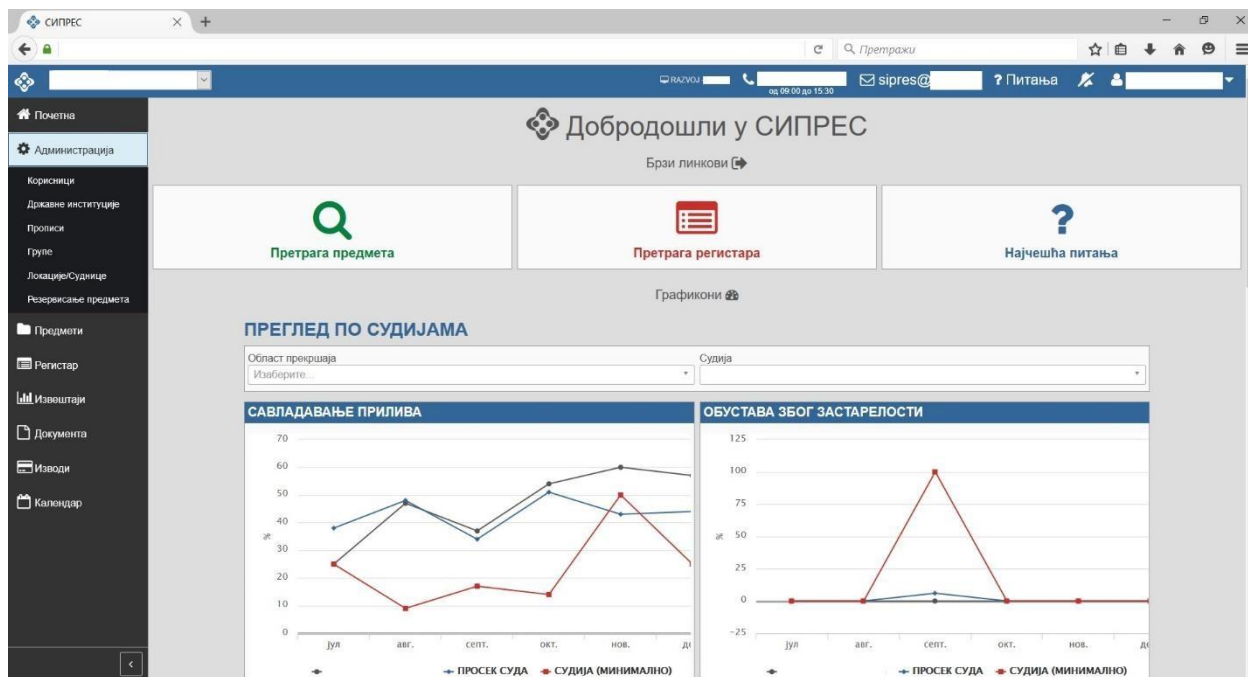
СИПРЕС

Претражи

RAZVOJ

од 09:00 до 15:30

sipres@

? Питања

Почетна

Администрација

Корисници

Државне институције

Прописи

Групе

Локације/Судnице

Резервисање предмета

Предмети

Регистар

Извештаји

Документа

Изводи

Календар

Добродошли у СИПРЕС

Брзи линкови

Претрага предмета

Претрага регистара

Најчешћа питања

Графикони

ПРЕГЛЕД ПО СУДИЈАМА

Област прекршаја

Изаберите...

Судија

САВЛАДАВАЊЕ ПРИЛИВА

70
60
50
40
30
20
10
0

%

јул
авг.
септ.
окт.
нов.
де

ПРОСЕК СУДА
СУДИЈА (МИНИМАЛНО)

ОБУСТАВА ЗБОГ ЗАСТАРЕЛОСТИ

125
100
75
50
25
0
−25

%

јул
авг.
септ.
окт.
нов.
де

ПРОСЕК СУДА
СУДИЈА (МИНИМАЛНО)